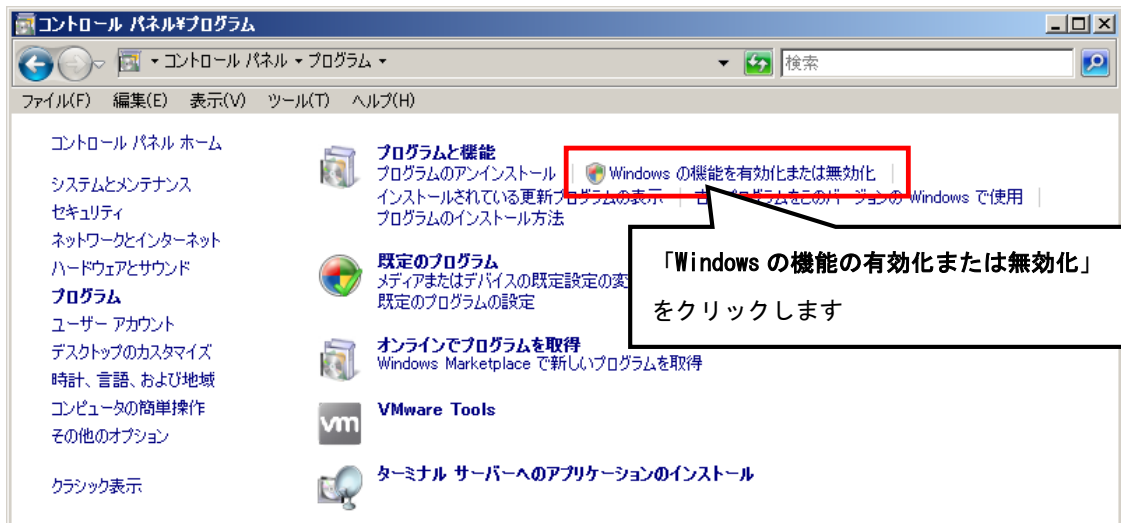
コントロール パネル¥プログラム

▸ コントロール パネル ▸ プログラム ▸

検索

ファイル(F) 編集(E) 表示(V) ツール(T) ヘルプ(H)

コントロール パネル ホーム

システムとメンテナンス
セキュリティ
ネットワークとインターネット
ハードウェアとサウンド
プログラム
ユーザー アカウント
デスクトップのカスタマイズ
時計、言語、および地域
コンピュータの簡単操作
その他のオプション

クラシック表示

プログラムと機能
プログラムのアンインストール | Windows の機能を有効化または無効化 |
インストールされている更新プログラムの表示 | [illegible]プログラムをこのバージョンの Windows で使用 |
プログラムのインストール方法

既定のプログラム
メディアまたはデバイスの既定設定の変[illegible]
既定のプログラムの設定

オンラインでプログラムを取得
Windows Marketplace で新しいプログラムを取得

vm
VMware Tools

ターミナル サーバーへのアプリケーションのインストール

「Windows の機能の有効化または無効化」
をクリックします